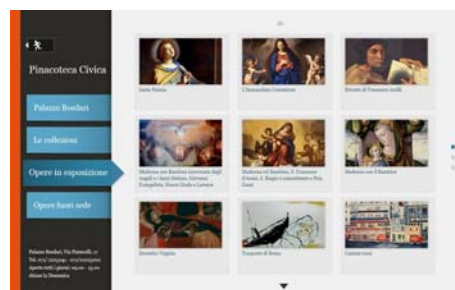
Pinacoteca Civica

Palazzo Bonduri

Le collezioni

Opere in esposizione

Opere fuori sede

Santa Palazia

L'Immacolata Concezione

Ritratto di Francesco Grilli

Madonna con Bambino intronizzata dagli Angeli e i Santi Stefano, Giovanni Evangelista, Nicea Giulio e Lorenzo

Madonna col Bambino, S. Francesco d'Assisi, S. Biagio e committente e Pala Zanzi

Madonna con il Bambino

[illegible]

Trasporto di Roma

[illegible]

Palazzo Bonduri, Via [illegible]
Tel. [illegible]
Aperto tutti i giorni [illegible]
chiuso la Domenica